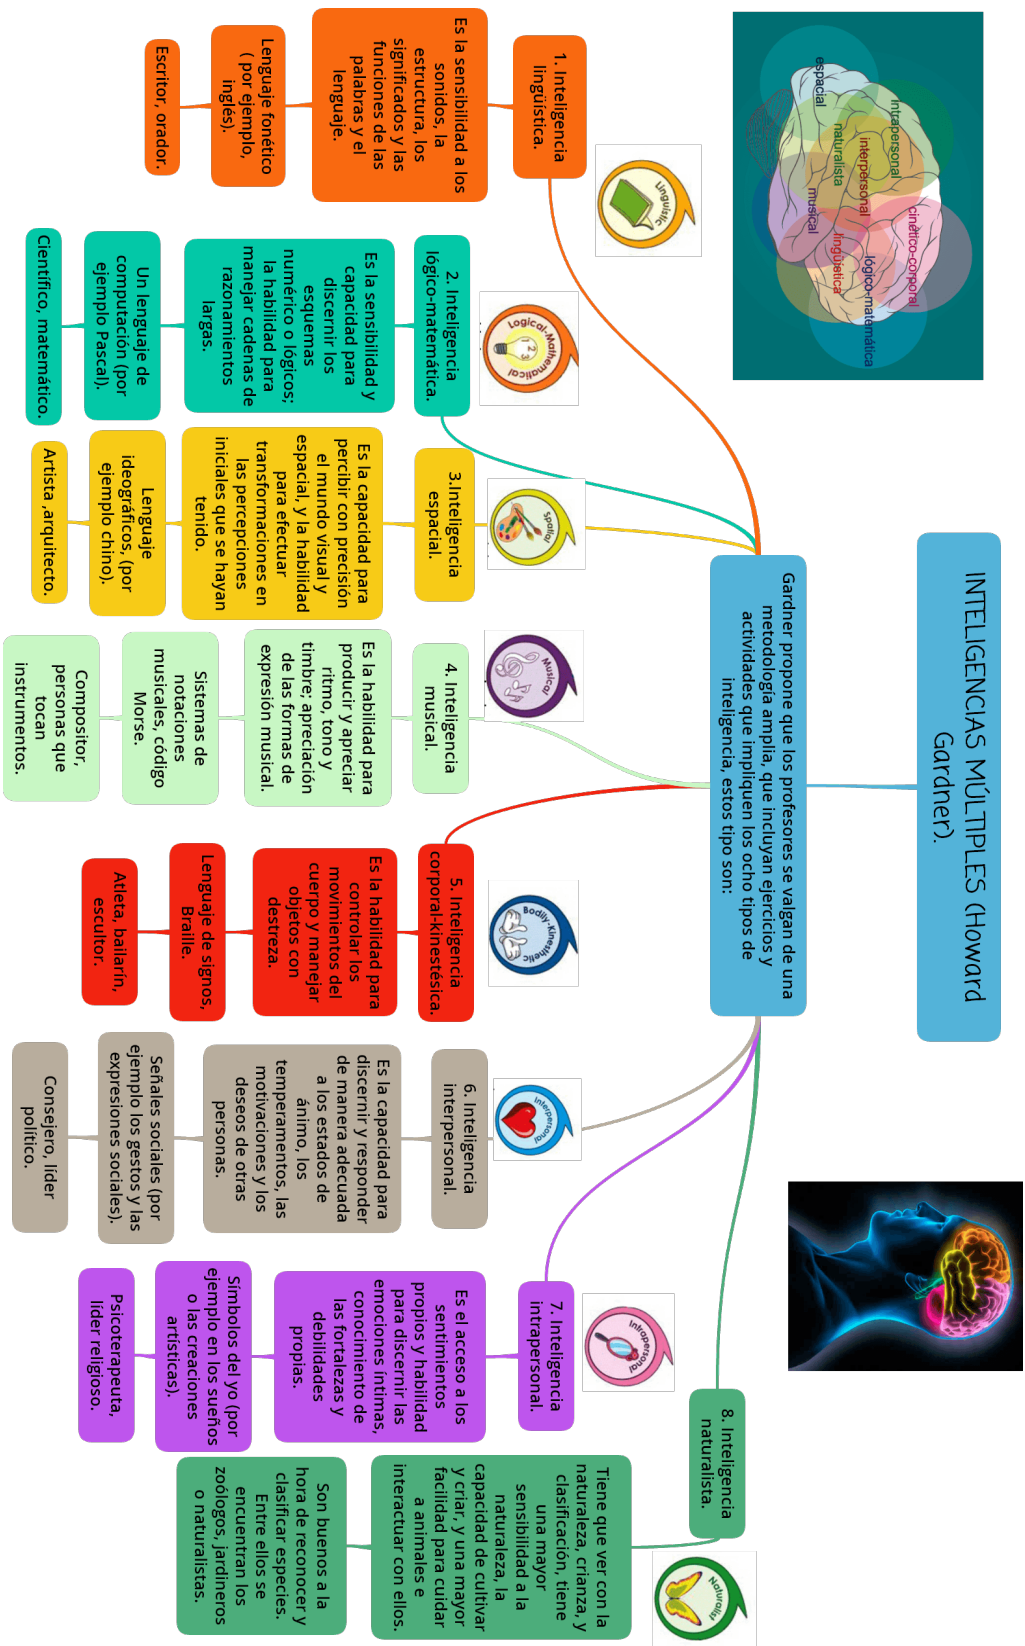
INTELIGENCIAS MÚLTIPLES (Howard Gardner).

Gardner propone que los profesores se valgan de una metodología amplia, que incluyan ejercicios y actividades que impliquen los ocho tipos de inteligencia, estos tipo son:

intrapersonal
interpersonal
cinético-corporal
espacial
naturalista
musical
lingüística
lógico-matemática

1. Inteligencia lingüística.

Linguistic

Es la sensibilidad a los sonidos, la estructura, los significados y las funciones de las palabras y el lenguaje.

Lenguaje fonético ( por ejemplo, inglés).

Escritor, orador.

2. Inteligencia lógico-matemática.

Logical-Mathematical

Es la sensibilidad y capacidad para discernir los esquemas numérico o lógicos; la habilidad para manejar cadenas de razonamientos largas.

Un lenguaje de computación (por ejemplo Pascal).

Científico, matemático.

3.Inteligencia espacial.

Spatial

Es la capacidad para percibir con precisión el mundo visual y espacial, y la habilidad para efectuar transformaciones en las percepciones iniciales que se hayan tenido.

Lenguaje ideográficos, (por ejemplo chino).

Artista ,arquitecto.

4. Inteligencia musical.

Musical

Es la habilidad para producir y apreciar ritmo, tono y timbre; apreciación de las formas de expresión musical.

Sistemas de notaciones musicales, código Morse.

Compositor, personas que tocan instrumentos.

5. Inteligencia corporal-kinestésica.

Bodily-Kinesthetic

Es la habilidad para controlar los movimientos del cuerpo y manejar objetos con destreza.

Lenguaje de signos, Braille.

Atleta, bailarín, escultor.

6. Inteligencia interpersonal.

Interpersonal

Es la capacidad para discernir y responder de manera adecuada a los estados de ánimo, los temperamentos, las motivaciones y los deseos de otras personas.

Señales sociales (por ejemplo los gestos y las expresiones sociales).

Consejero, líder político.

7. Inteligencia intrapersonal.

Intrapersonal

Es el acceso a los sentimientos propios y habilidad para discernir las emociones íntimas, conocimiento de las fortalezas y debilidades propias.

Símbolos del yo (por ejemplo en los sueños o las creaciones artísticas).

Psicoterapeuta, líder religioso.

8. Inteligencia naturalista.

Naturalist

Tiene que ver con la naturaleza, crianza, y clasificación, tiene una mayor sensibilidad a la naturaleza, la capacidad de cultivar y criar, y una mayor facilidad para cuidar a animales e interactuar con ellos.

Son buenos a la hora de reconocer y clasificar especies. Entre ellos se encuentran los zoólogos, jardineros o naturalistas.